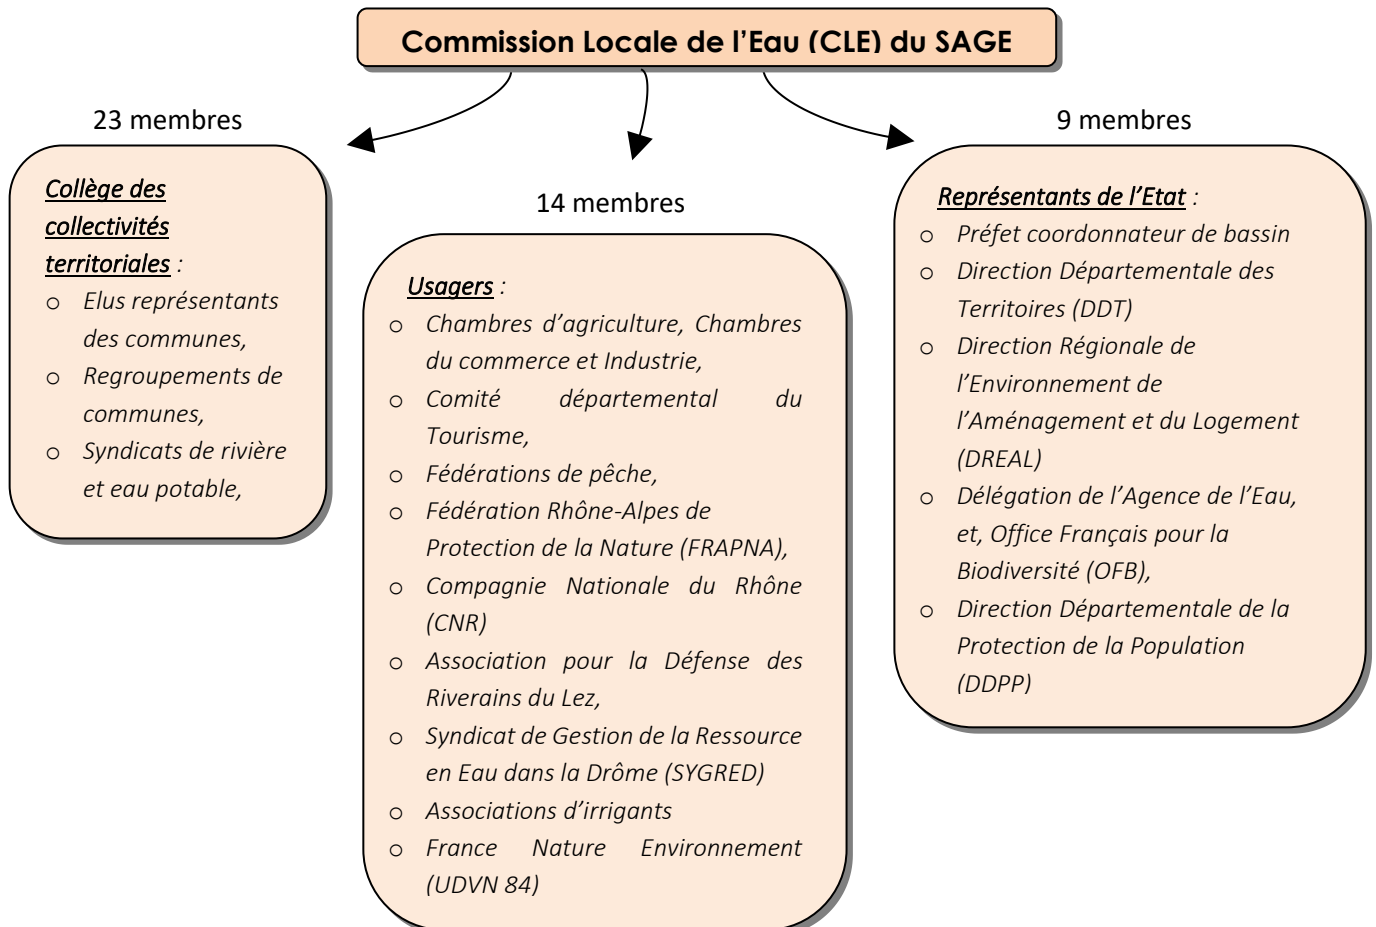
Commission Locale de l'Eau (CLE) du SAGE

23 membres

Collège des collectivités territoriales :

- Elus représentants des communes,
- Regroupements de communes,
- Syndicats de rivière et eau potable,

14 membres

Usagers :

- Chambres d'agriculture, Chambres du commerce et Industrie,
- Comité départemental du Tourisme,
- Fédérations de pêche,
- Fédération Rhône-Alpes de Protection de la Nature (FRAPNA),
- Compagnie Nationale du Rhône (CNR)
- Association pour la Défense des Riverains du Lez,
- Syndicat de Gestion de la Ressource en Eau dans la Drôme (SYGRED)
- Associations d'irrigants
- France Nature Environnement (UDVN 84)

9 membres

Représentants de l'Etat :

- Préfet coordonnateur de bassin
- Direction Départementale des Territoires (DDT)
- Direction Régionale de l'Environnement de l'Aménagement et du Logement (DREAL)
- Délégation de l'Agence de l'Eau, et, Office Français pour la Biodiversité (OFB),
- Direction Départementale de la Protection de la Population (DDPP)